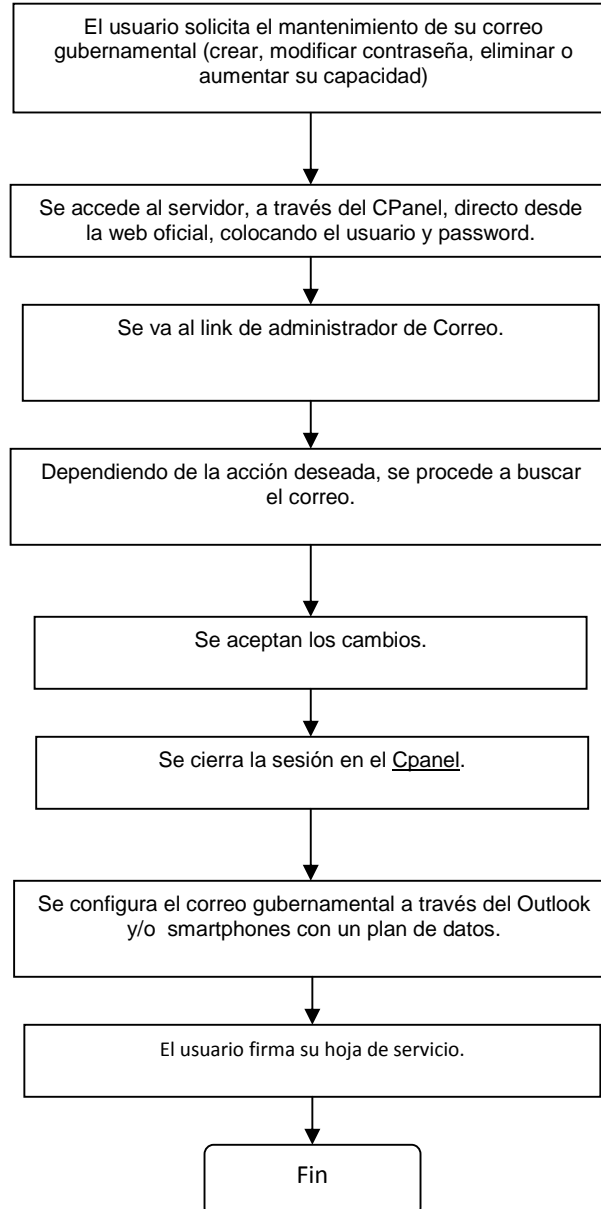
El usuario solicita el mantenimiento de su correo gubernamental (crear, modificar contraseña, eliminar o aumentar su capacidad)

Se accede al servidor, a través del CPanel, directo desde la web oficial, colocando el usuario y password.

Se va al link de administrador de Correo.

Dependiendo de la acción deseada, se procede a buscar el correo.

Se aceptan los cambios.

Se cierra la sesión en el Cpanel.

Se configura el correo gubernamental a través del Outlook y/o smartphones con un plan de datos.

El usuario firma su hoja de servicio.

Fin